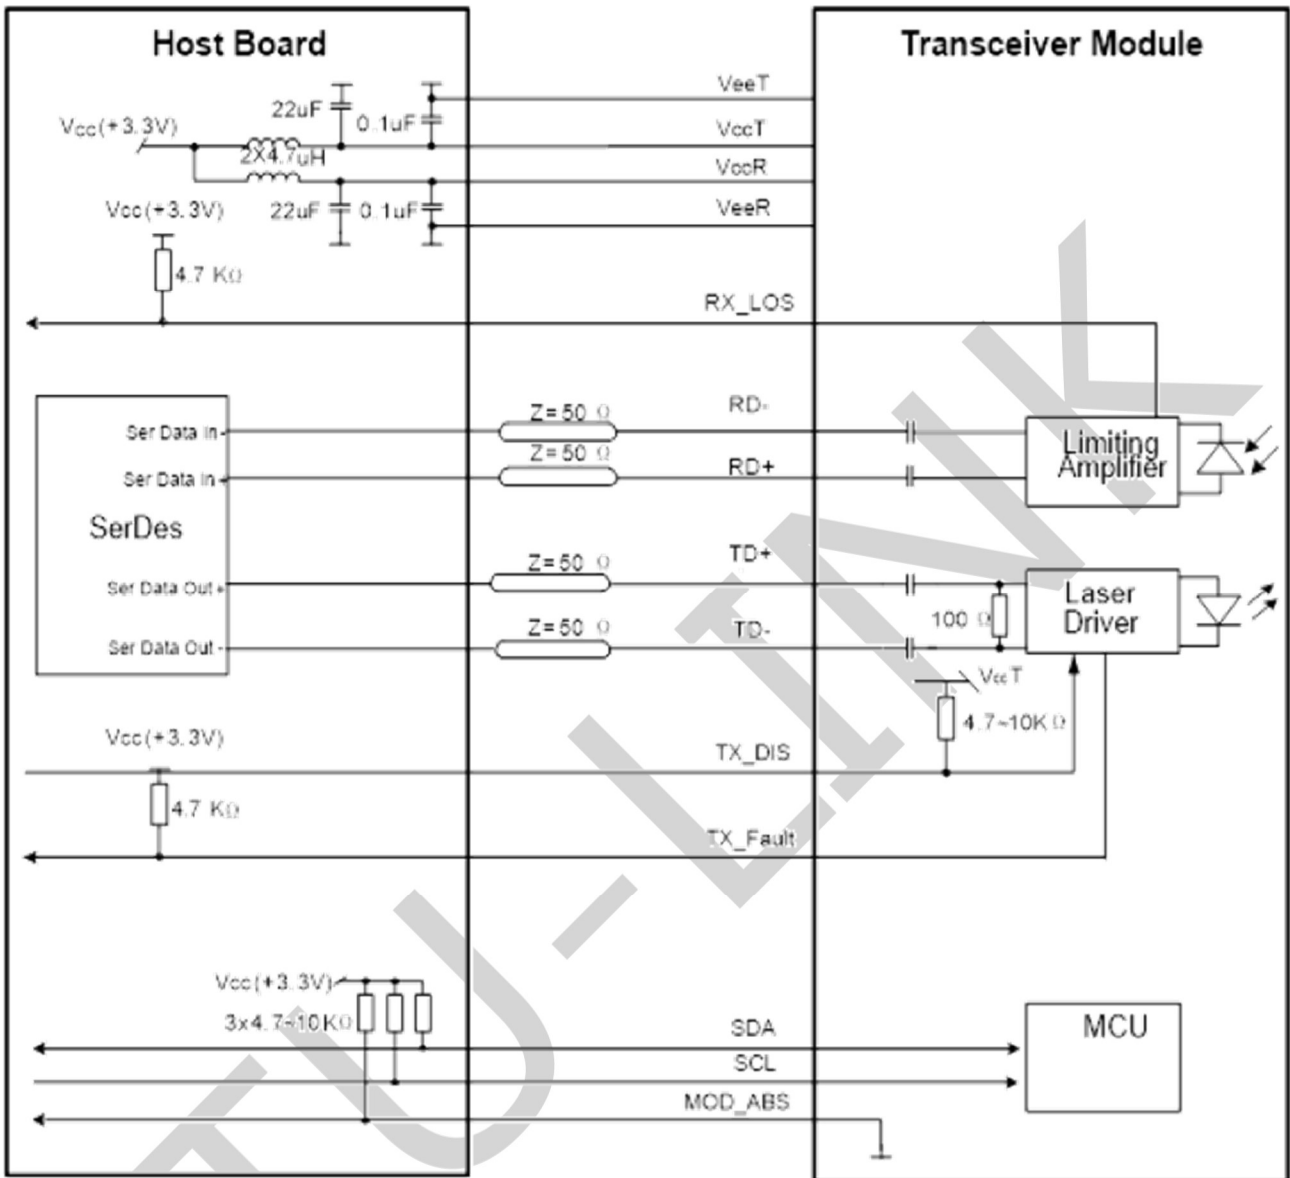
Host Board

Transceiver Module

VeeT

Vcc(+3.3V)

22uF

0.1uF

VccT

2X4.7uH

VccR

Vcc(+3.3V)

22uF

0.1uF

VeeR

4.7 KΩ

RX_LOS

SerDes

Ser Data In-

Ser Data In+

Ser Data Out+

Ser Data Out-

Z=50 Ω

RD-

Z=50 Ω

RD+

Limiting Amplifier

Z=50 Ω

TD+

Z=50 Ω

TD-

100 Ω

Laser Driver

VccT

4.7~10KΩ

Vcc(+3.3V)

TX_DIS

4.7 KΩ

TX_Fault

Vcc(+3.3V)

3x4.7~10KΩ

SDA

SCL

MOD_ABS

MCU

FIU-LINK